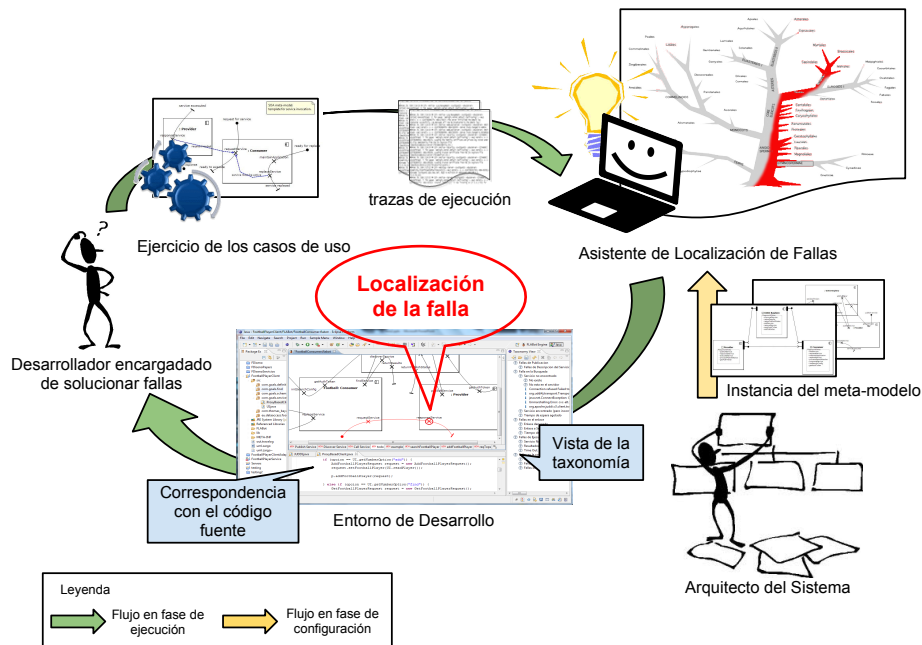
trazas de ejecución

Ejercicio de los casos de uso

Asistente de Localización de Fallas

Localización de la falla

Desarrollador encargadado de solucionar fallas

Instancia del meta-modelo

Vista de la taxonomía

Correspondencia con el código fuente

Entorno de Desarrollo

Arquitecto del Sistema

Leyenda

Flujo en fase de ejecución

Flujo en fase de configuración